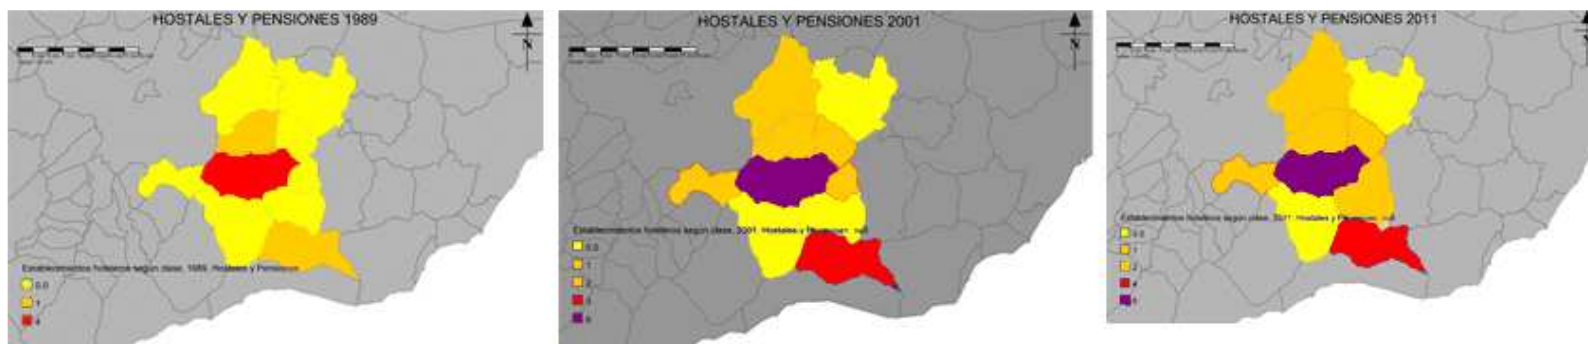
HOSTALES Y PENSIONES 1989

N

Establecimientos hoteleros según clase. 1989. Hostales y Pensiones

0.0

1

4

HOSTALES Y PENSIONES 2001

N

Establecimientos hoteleros según clase. 2001. Hostales y Pensiones. null

0.0

1

2

3

6

HOSTALES Y PENSIONES 2011

N

Establecimientos hoteleros según clase. 2011. Hostales y Pensiones. null

0.0

1

2

4

6